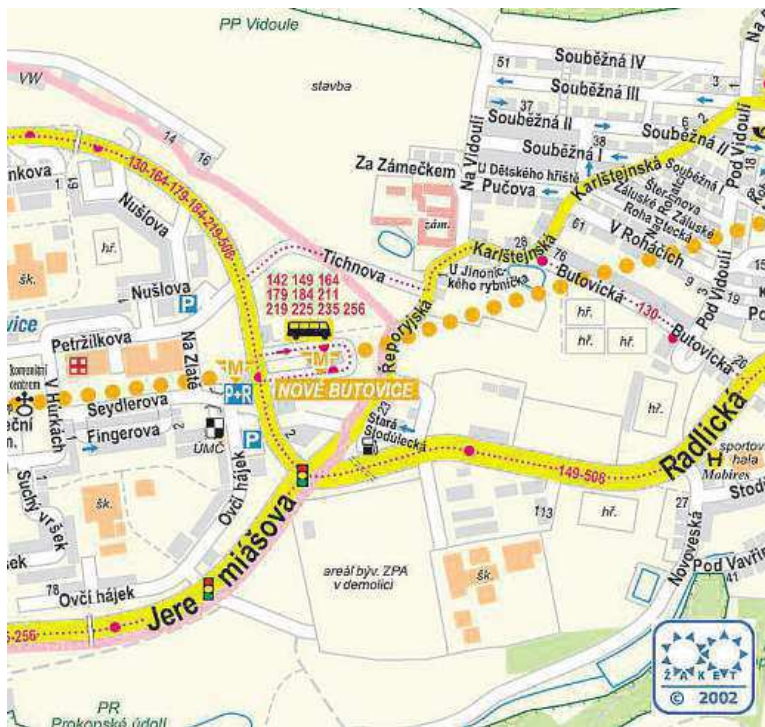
PP Vidoule
VW
stavba
Souběžná IV
Souběžná III
Souběžná II
Souběžná I
Za Zámečkem
U Dětského hřiště
Pučova
Karlštejnská
Souběžná I
Štěrkova
Záluské
Roháčova
V Roháčích
Pod Vidoulí
Na Vidouli
51
37
38
3
6
18
14
16
130-164-179-184-219-508
nkova
Nušlova
hř.
šk.
Nušlova
zám.
Tichnova
142 149 164
179 184 211
219 225 235 256
Karlštejnská
U Jinonického rybníčka
Butovická
130
Butovická
28
76
61
9
15
19
26
hř.
hř.
hř.
Petržilkova
Na Zlaté
Řeporyjská
NOVÉ BUTOVICE
P+R
P
P
vice
Seydlerova
V Hůrkách
Fingerova
ÚMČ
Ovčí hájek
Stará Stodůlecká
23
2
149-508
Radlická
hř.
sportovní hala
Mobilex
Stod
27
Suchý vršek
šk.
113
hř.
ek
Jeremiášova
areál býv. ZPA v demolici
šk.
Novoveská
Pod Vavřin
41
78
Ovčí hájek
5-256
PR
Prokopské údolí
Ž A K E T
© 2002